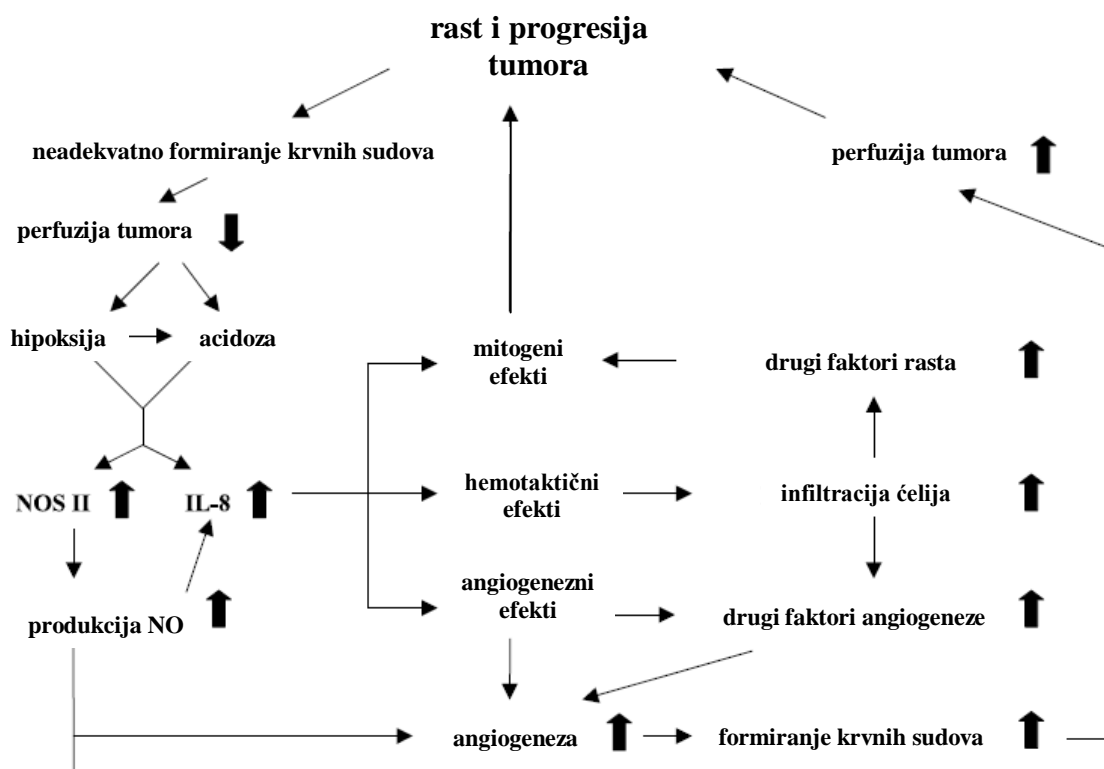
rast i progresija tumora

neadekvatno formiranje krvnih sudova

perfuzija tumora

perfuzija tumora

hipoksija

acidoza

mitogeni efekti

drugi faktori rasta

NOS II

IL-8

hemotaktični efekti

infiltracija ćelija

angiogenezni efekti

produkcija NO

drugi faktori angiogeneze

angiogeneza

formiranje krvnih sudova